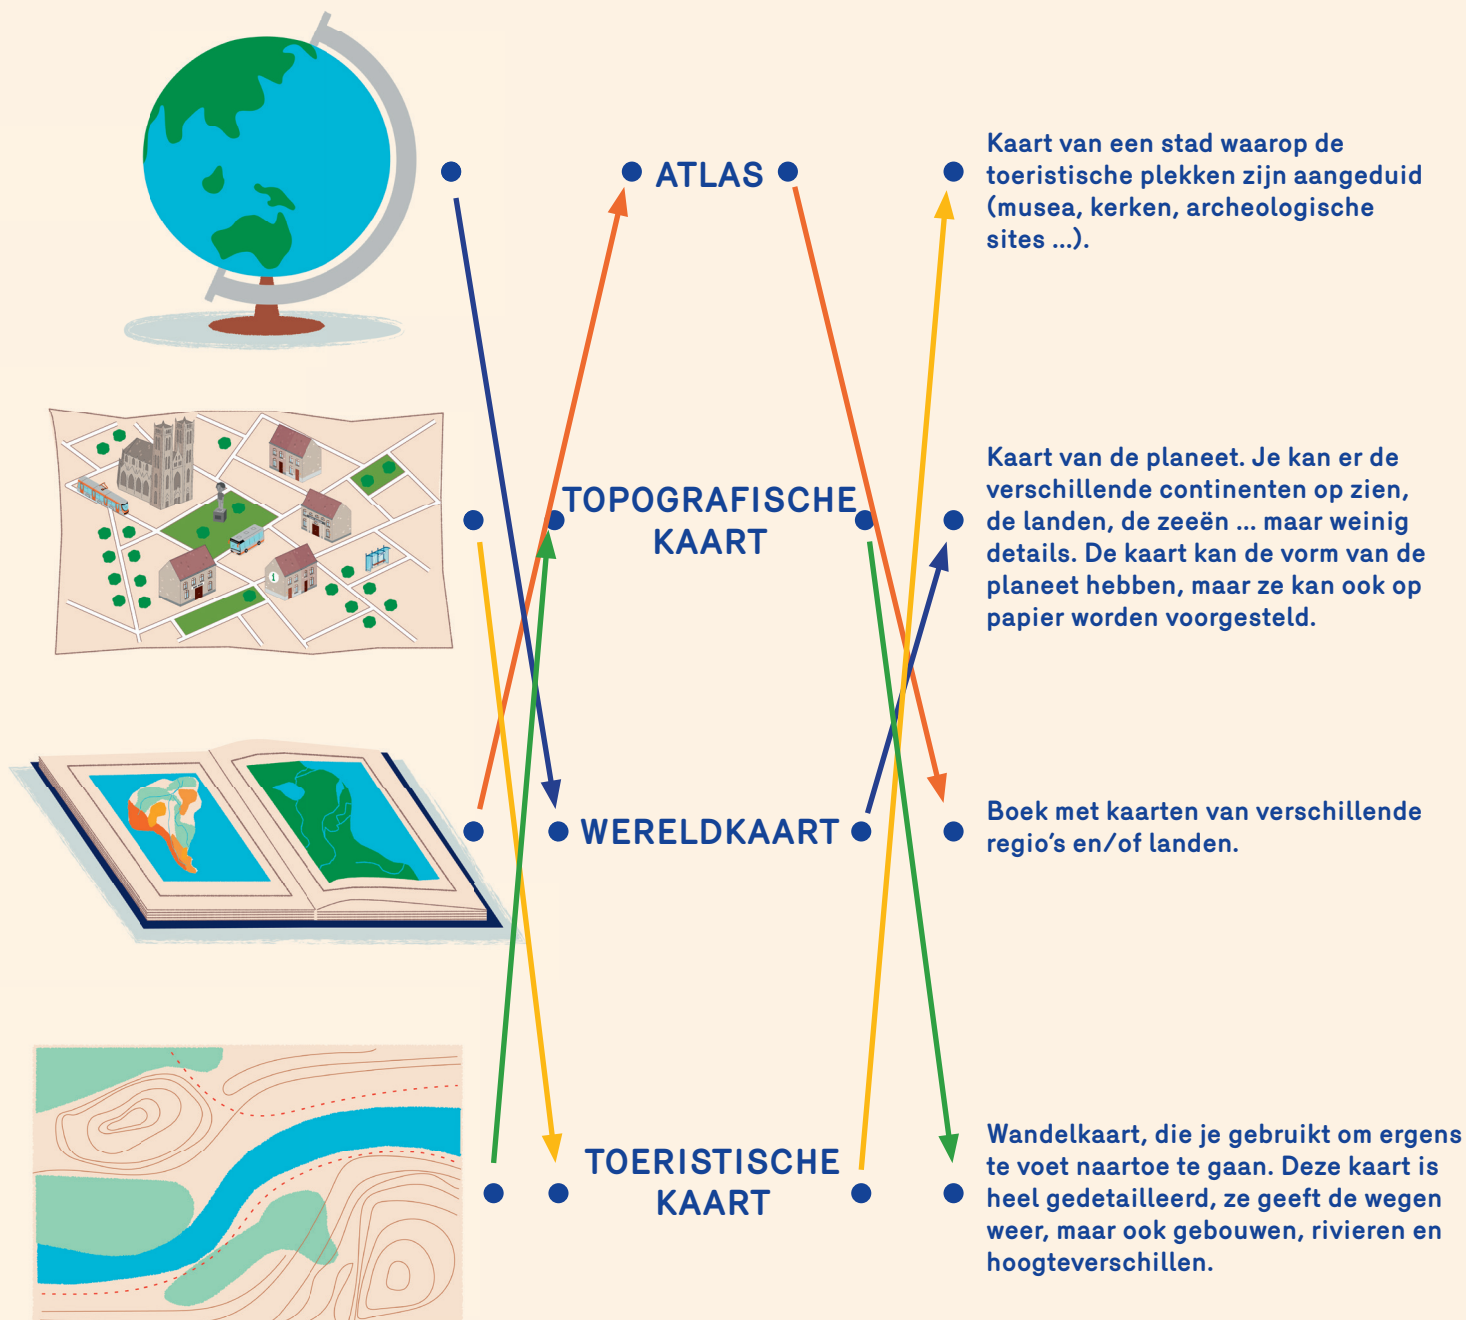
ATLAS

TOPOGRAFISCHE KAART

WERELDKAART

TOERISTISCHE KAART

Kaart van een stad waarop de toeristische plekken zijn aangeduid (musea, kerken, archeologische sites ...).

Kaart van de planeet. Je kan er de verschillende continenten op zien, de landen, de zeeën ... maar weinig details. De kaart kan de vorm van de planeet hebben, maar ze kan ook op papier worden voorgesteld.

Boek met kaarten van verschillende regio's en/of landen.

Wandelkaart, die je gebruikt om ergens te voet naartoe te gaan. Deze kaart is heel gedetailleerd, ze geeft de wegen weer, maar ook gebouwen, rivieren en hoogteverschillen.